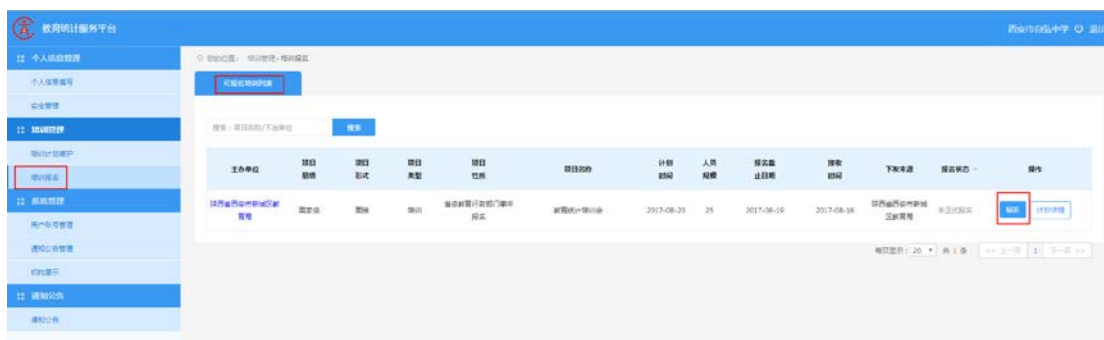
教育统计服务平台

西安市自弘中学 退出

个人信息管理

个人信息填写

安全管理

培训管理

培训计划维护

培训报名

系统管理

用户账号管理

通知公告管理

机构展示

通知公告

通知公告

当前位置： 培训管理 > 培训报名

可报名培训列表

搜索：项目名称/下发单位

搜索

| 主办单位 | 项目层级 | 项目形式 | 项目类型 | 项目性质 | 项目名称 | 计划时间 | 人员规模 | 报名截止日期 | 接收时间 | 下发来源 | 报名状态 | 操作 |
|---|---|---|---|---|---|---|---|---|---|---|---|---|
| 陕西省西安市新城区教育局 | 国家级 | 面授 | 培训 | 省级教育行政部门集中报名 | 教育统计培训会 | 2017-08-20 | 25 | 2017-08-19 | 2017-08-16 | 陕西省西安市新城区教育局 | 未开始报名 | 报名 计划详情 |

每页显示：20 共 1 条 << 上一页 1 下一页 >>